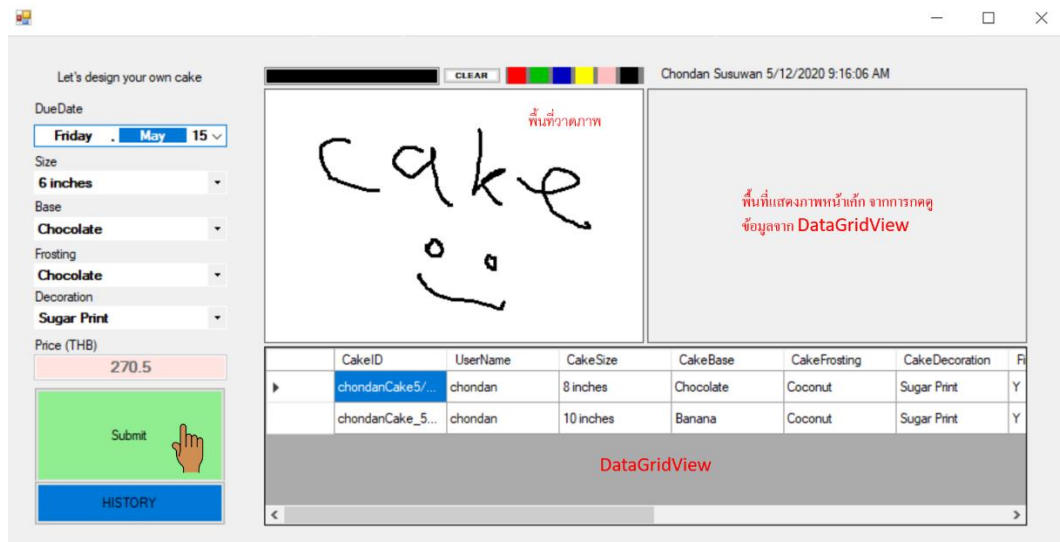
Let's design your own cake

DueDate

Friday . May 15

Size

6 inches

Base

Chocolate

Frosting

Chocolate

Decoration

Sugar Print

Price (THB)

270.5

Submit

HISTORY

CLEAR

Chondan Susuwan 5/12/2020 9:16:06 AM

พื้นที่วาดภาพ

cake

พื้นที่แสดงภาพหน้าเค้ก จากการกดดู ข้อมูลจาก DataGridView

| | CakeID | UserName | CakeSize | CakeBase | CakeFrosting | CakeDecoration | Fi |
|---|---|---|---|---|---|---|---|
| ▸ | chondanCake5/... | chondan | 8 inches | Chocolate | Coconut | Sugar Print | Y |
| | chondanCake_5... | chondan | 10 inches | Banana | Coconut | Sugar Print | Y |

DataGridView